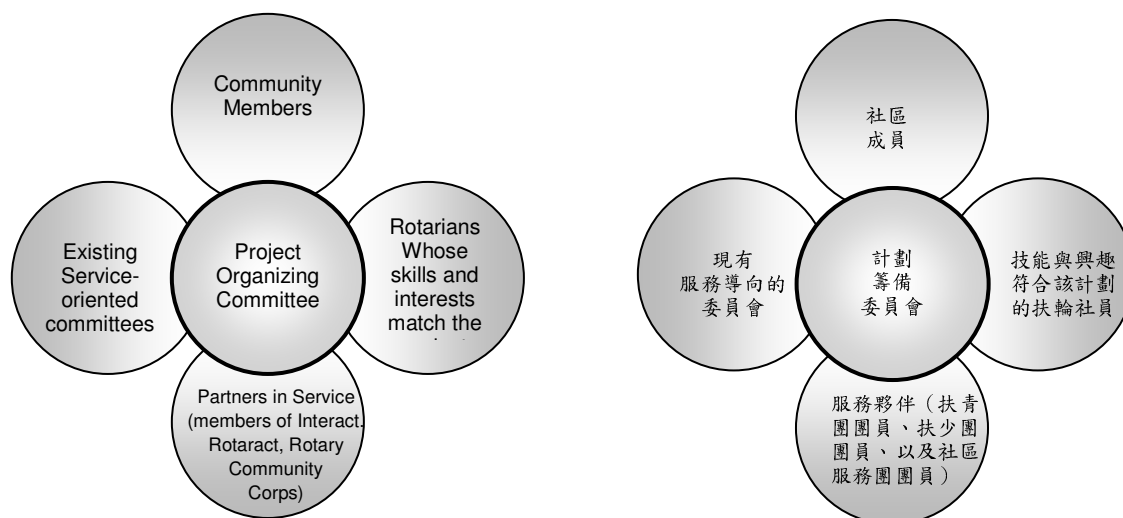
Community Members

Existing Service-oriented committees

Project Organizing Committee

Rotarians Whose skills and interests match the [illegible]

Partners in Service (members of Interact, Rotaract, Rotary Community Corps)

社區成員

現有服務導向的委員會

計劃籌備委員會

技能與興趣符合該計劃的扶輪社員

服務夥伴（扶青團團員、扶少團團員、以及社區服務團團員）